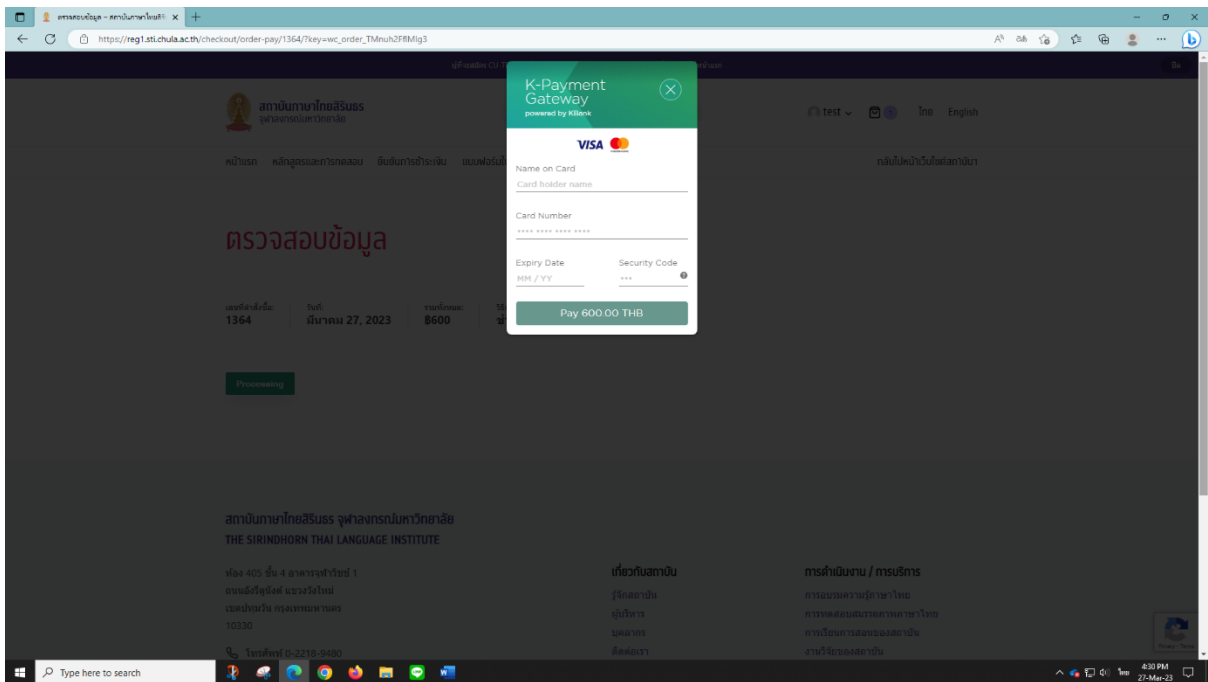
ตรวจสอบข้อมูล – สถาบันภาษาไทยสิริ ×

https://reg1.sti.chula.ac.th/checkout/order-pay/1364/?key=wc_order_TMnuh2FflMlg3

สถาบันภาษาไทยสิรินธร
จุฬาลงกรณ์มหาวิทยาลัย

test ไทย English

หน้าแรก หลักสูตรและการทดสอบ ขั้นตอนการชำระเงิน แบบฟอร์ม

กลับไปหน้าเว็บไซต์สถาบัน

ตรวจสอบข้อมูล

เลขที่คำสั่งซื้อ: 1364
วันที่: มีนาคม 27, 2023
รวมทั้งหมด: ฿600

Processing

K-Payment Gateway
powered by KBank

VISA

Name on Card
Card holder name

Card Number
**** **** **** ****

Expiry Date
MM / YY

Security Code
***

Pay 600.00 THB

สถาบันภาษาไทยสิรินธร จุฬาลงกรณ์มหาวิทยาลัย
THE SIRINDHORN THAI LANGUAGE INSTITUTE

ห้อง 405 ชั้น 4 อาคารจุฬาวิชช์ 1
ถนนอังรีดูนังต์ แขวงวังใหม่
เขตปทุมวัน กรุงเทพมหานคร
10330

โทรศัพท์ 0-2218-9480

เกี่ยวกับสถาบัน
รู้จักสถาบัน
ผู้บริหาร
บุคลากร
ติดต่อเรา

การดำเนินงาน / การบริหาร
การอบรมความรู้ภาษาไทย
การทดสอบสมรรถภาพภาษาไทย
การเรียนการสอนของสถาบัน
งานวิจัยของสถาบัน

Type here to search

4:30 PM
27-Mar-23